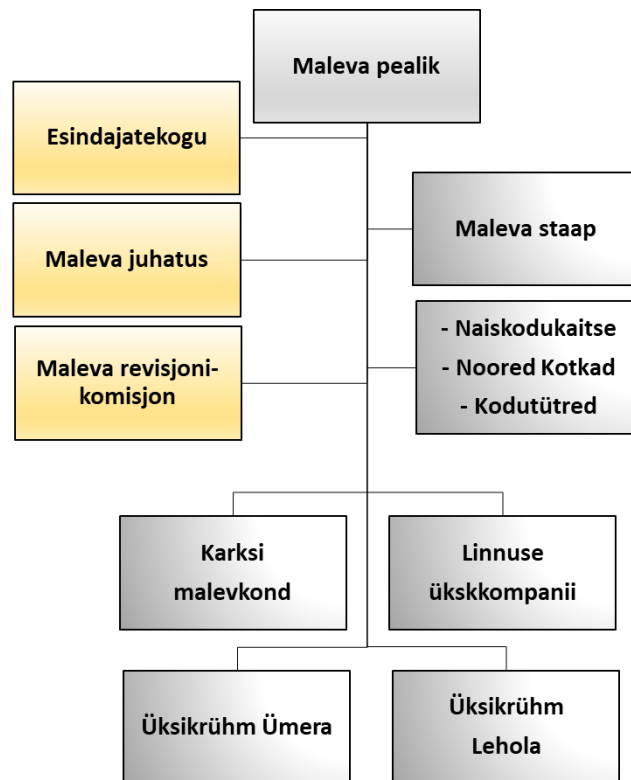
Maleva pealik

Esindajatekogu

Maleva juhatus

Maleva revisjonikomisjon

Maleva staap

- Naiskodukaitse
- Noored Kotkad
- Kodutütred

Karksi malevkond

Linnuse ükskkompanii

Üksikrühm Ümera

Üksikrühm Lehola